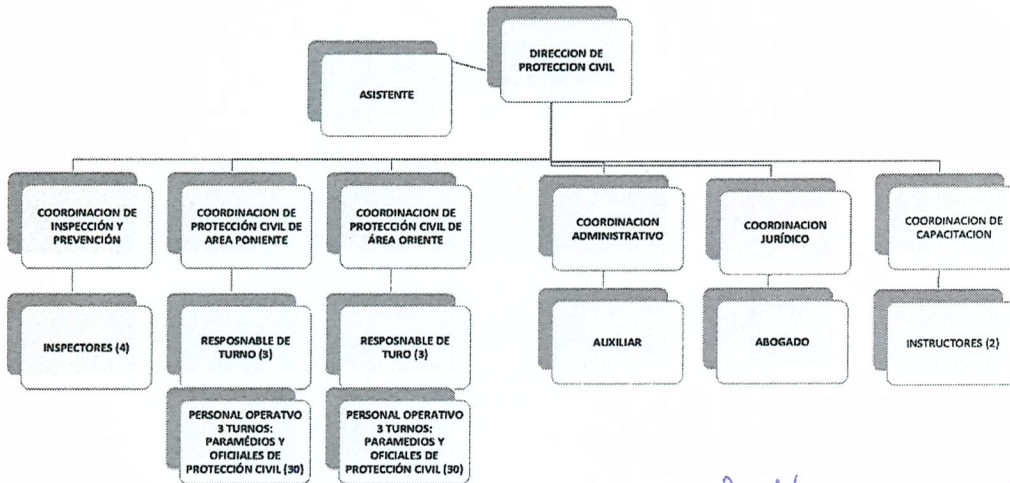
DIRECCION DE PROTECCION CIVIL

ASISTENTE

COORDINACION DE INSPECCIÓN Y PREVENCIÓN

INSPECTORES (4)

COORDINACION DE PROTECCIÓN CIVIL DE AREA PONIENTE

RESPOSNABLE DE TURNO (3)

PERSONAL OPERATVO 3 TURNOS: PARAMÉDIOS Y OFICIALES DE PROTECCIÓN CIVIL (30)

COORDINACION DE PROTECCIÓN CIVIL DE ÁREA ORIENTE

RESPOSNABLE DE TURO (3)

PERSONAL OPERATIVO 3 TURNOS: PARAMEDIOS Y OFICIALES DE PROTECCIÓN CIVIL (30)

COORDINACION ADMINISTRATIVO

AUXILIAR

COORDINACION JURÍDICO

ABOGADO

COORDINACION DE CAPACITACION

INSTRUCTORES (2)